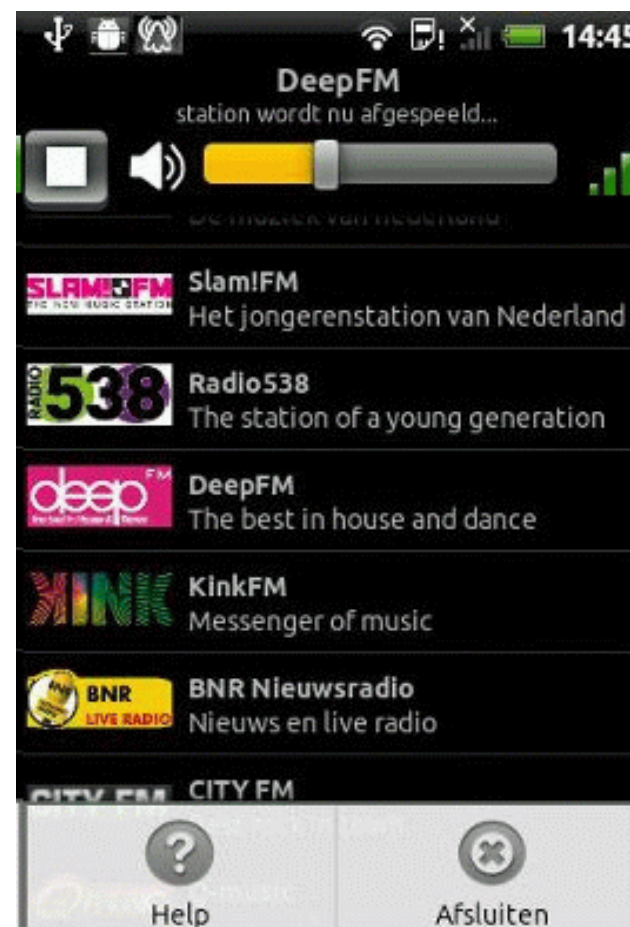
14:45

DeepFM
station wordt nu afgespeeld...

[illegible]

SLAM!FM
THE NON STOP MUSIC STATION
Slam!FM
Het jongerenstation van Nederland

RADIO 538
Radio538
The station of a young generation

deep FM
DeepFM
The best in house and dance

KINK
KinkFM
Messenger of music

BNR LIVE RADIO
BNR Nieuwsradio
Nieuws en live radio

CITY FM
CITY FM

Help

Afsluiten